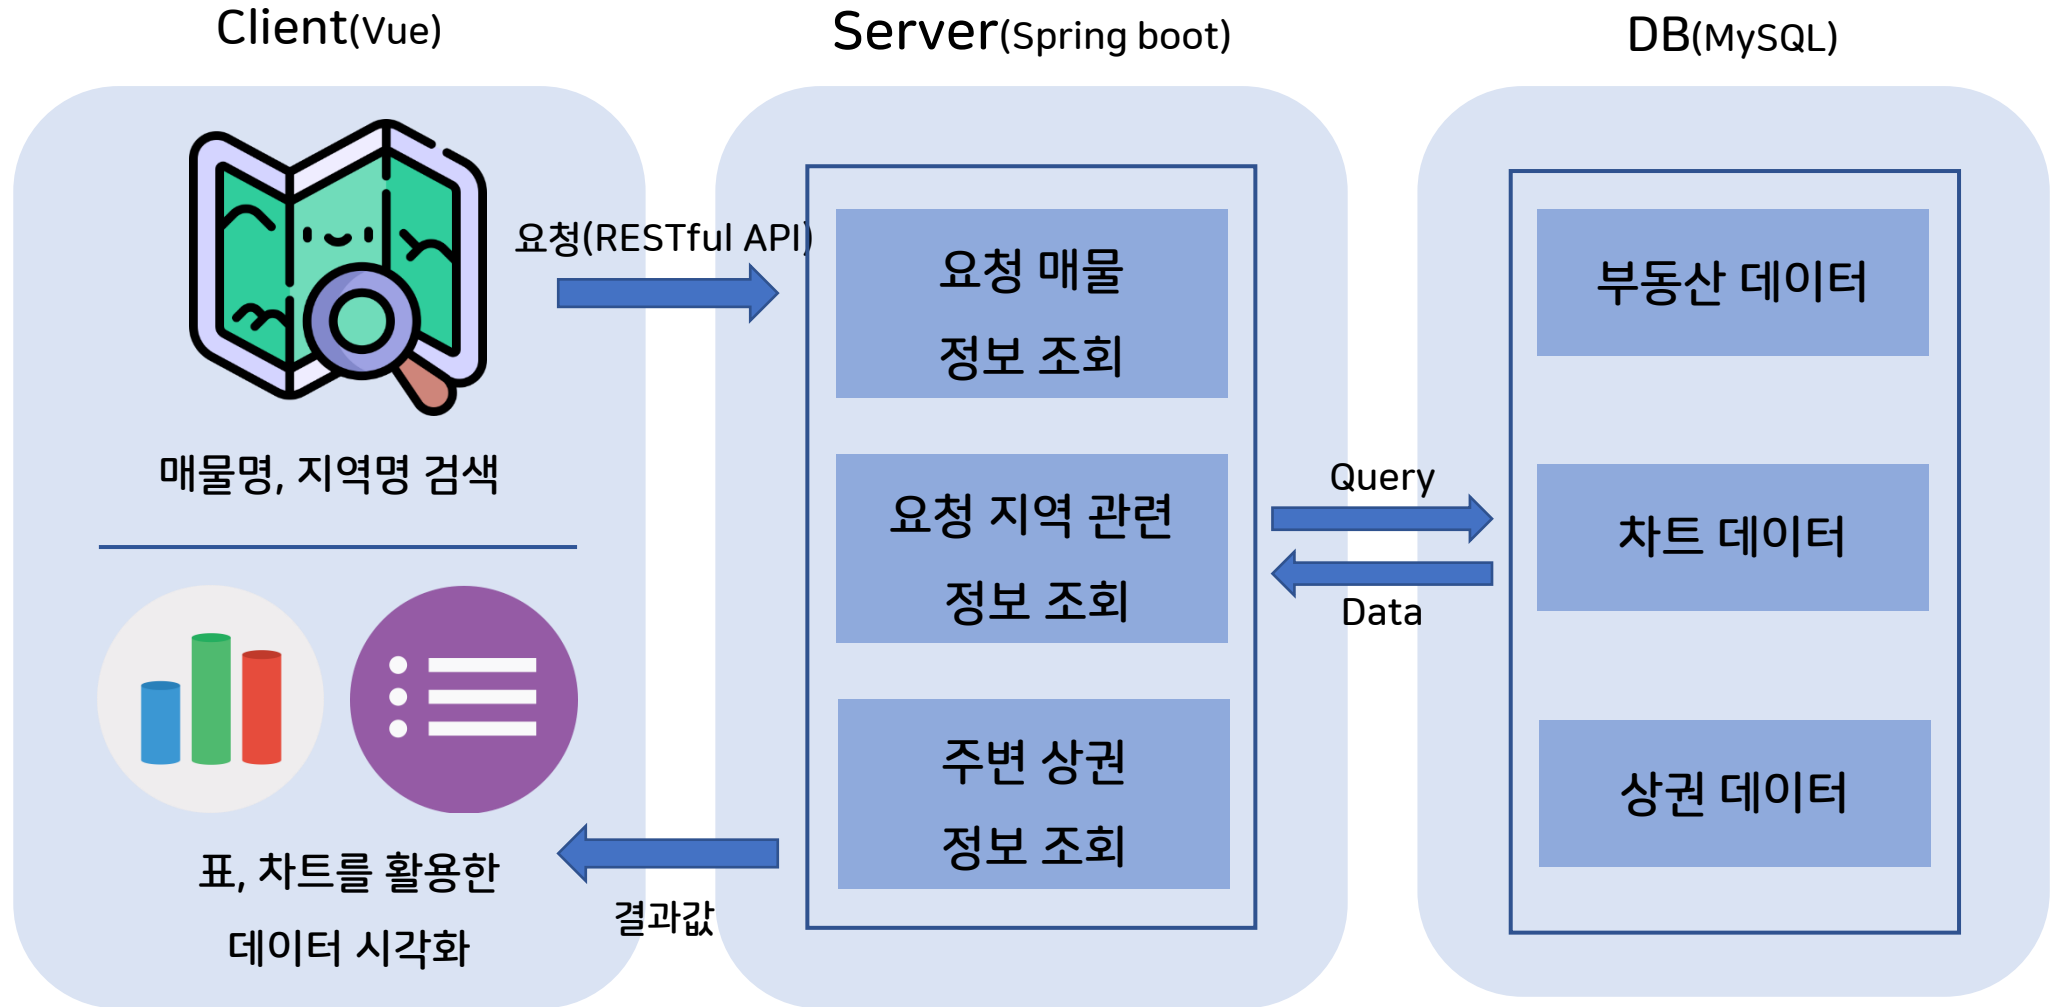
Client(Vue)

Server(Spring boot)

DB(MySQL)

요청(RESTful API)

매물명, 지역명 검색

표, 차트를 활용한

데이터 시각화

결과값

요청 매물

정보 조회

요청 지역 관련

정보 조회

주변 상권

정보 조회

Query

Data

부동산 데이터

차트 데이터

상권 데이터